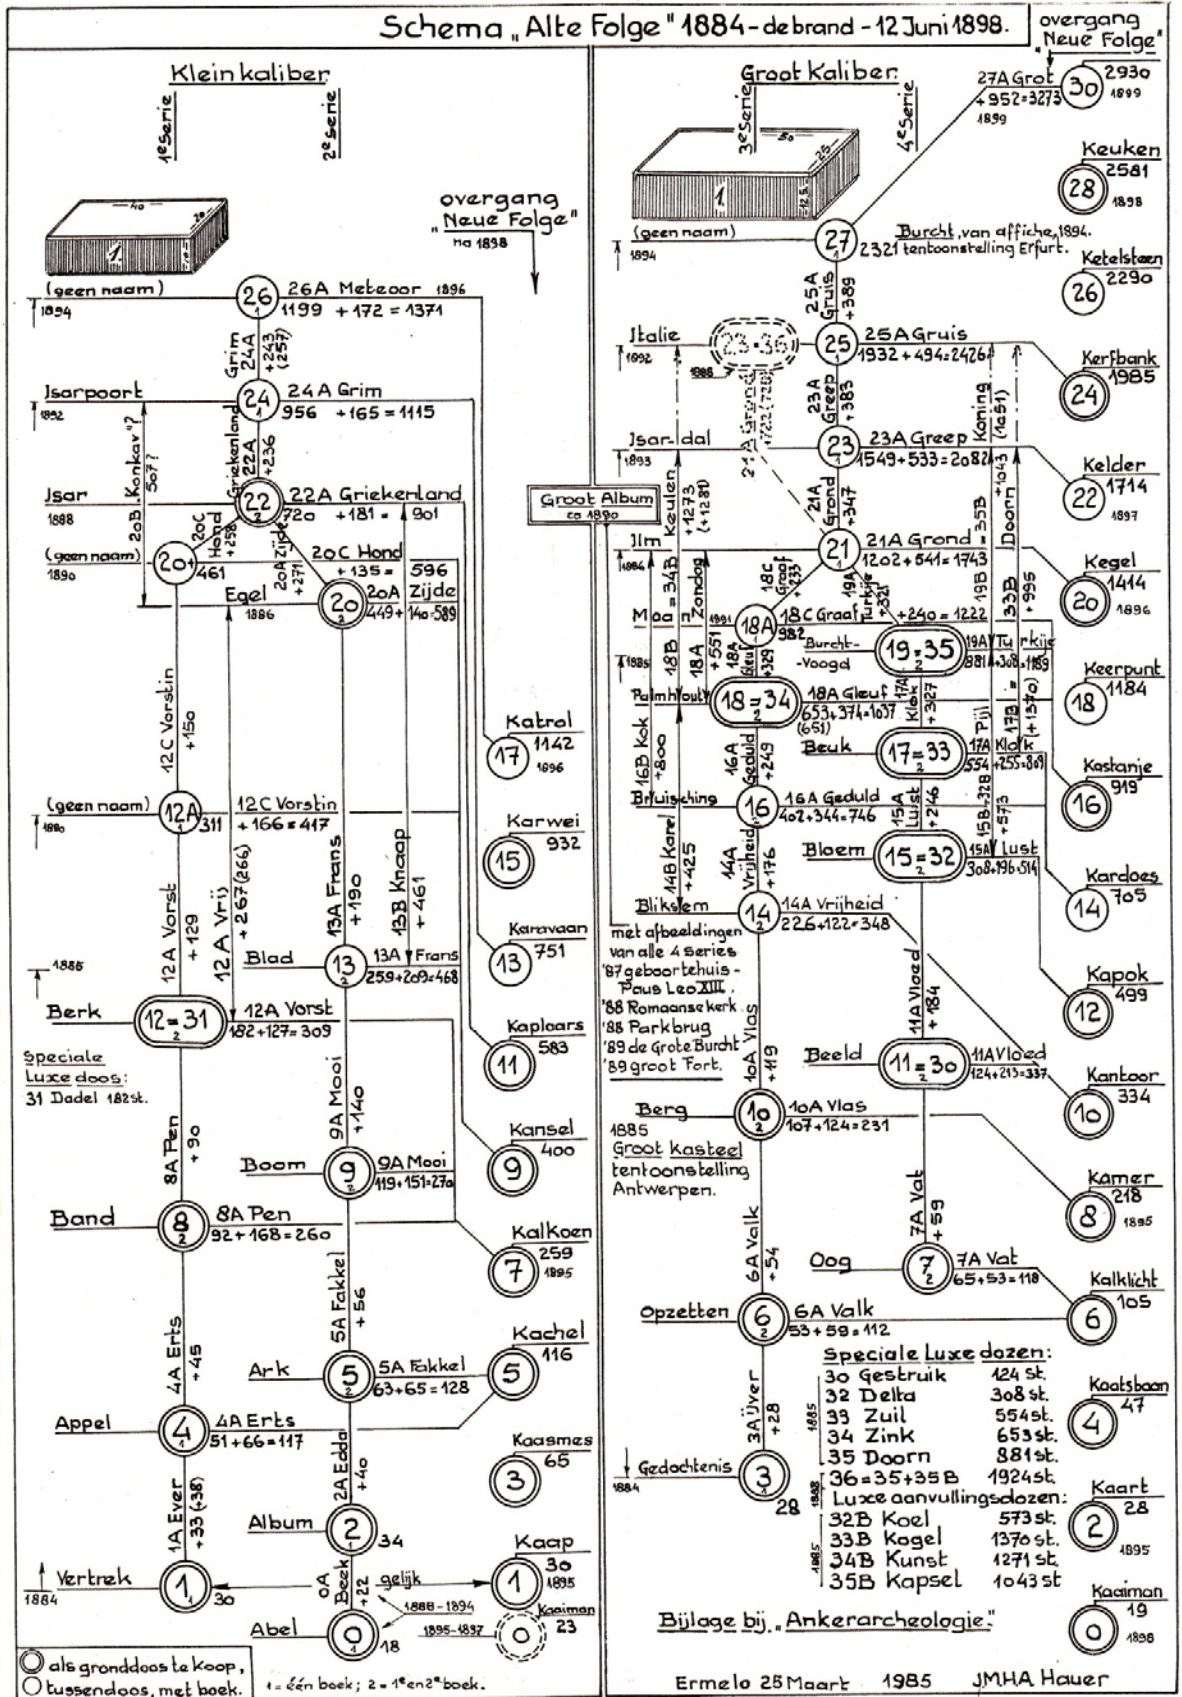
Schema „Alte Folge" 1884 - de brand - 12 Juni 1898.

overgang „Neue Folge"

Klein kaliber

1e Serie

2e Serie

overgang „Neue Folge" na 1898

(geen naam) 1894

26 26A Meteoor 1896 1199 + 172 = 1371

Grim 24A +243 (257)

Jsarpoort 1892

24 24A Grim 956 + 165 = 1115

Griekenland 22A +236

20B Konkav ? 507 ?

Jsar 1888

22 22A Griekenland 720 + 181 = 901

(geen naam) 1890

20C Hond +258

20 461

20A Zijde +271

20C Hond + 135 = 596

Egel 1886

20 20A Zijde 449 + 140 = 589

12C Vorstin +150

Katrol 17 1142 1896

(geen naam) 1890

12A 311

12C Vorstin + 166 = 417

Karwei 15 932

13A Frans +190

13B Knaap +461

12A Vorst +129

12A Vrij +267 (266)

Karavaan 13 751

1886

Blad 13 13A Frans 259 + 209 = 468

Berk 12 = 31 12A Vorst 182 + 127 = 309

Kaploars 11 583

Speciale Luxe doos: 31 Dadel 182st.

9A Mooi +140

8A Pen +90

Kansel 9 400

Boom 9 9A Mooi 119 + 151 = 270

Band 8 8A Pen 92 + 168 = 260

Kalkoen 7 259 1895

5A Fakkel +56

4A Erts +45

Kachel 5 116

Ark 5 5A Fakkel 63 + 65 = 128

Appel 4 4A Erts 51 + 66 = 117

Kaasmes 3 65

2A Edda +40

1A Ever +33 (+38)

Album 2 34

Kaap 1 30 1895

Vertrek 1884 1 30

0A Beek +22

gelijk

1888 - 1894

1895 - 1897

Kaaiman 23

Abel 0 18

als gronddoos te koop, tussendoos, met boek.

1 = één boek; 2 = 1e en 2e boek.

Groot Kaliber

3e Serie

4e Serie

27A Grot + 952 = 3273 1899

30 2930 1899

Keuken 28 2581 1898

(geen naam) 1894

27 Burcht, van affiche, 1894. 2321 tentoonstelling Erfurt.

Ketelsteen 26 2290

25A Gruis +389

Italie 1892

23=36 1888

21A Grond (1722) (1728)

25 25A Gruis 1932 + 494 = 2426

Kerfbank 24 1985

23A Greep +383

Koning (1451)

Jsar-dal 1893

23 23A Greep 1549 + 533 = 2082

Kelder 22 1714 1897

Groot Album ca 1890

Keulen +1273 (+1281)

21A Grond +347

35B Doorn +1043

Jlm 1884

21 21A Grond + 541 = 1743 1202

Kegel 20 1444 1896

Moaan 1891

34B Zondag +551

18C Graaf +233

19A Turkije +321

33B +995

18A 982

18C Graaf + 240 = 1222

Burcht-Voogd 1885

19 = 35 19A Turkije 881 + 308 = 1189

Keerpunt 18 1184

18B

18A Gleuf +329

Palmh/out

18 = 34 18A Gleuf 653 + 374 = 1037 (651)

17A Klok +327

17B Pijl (+1370)

16B Kok +800

16A Geduld +249

Beuk 17 = 33 17A Klok 554 + 255 = 809

Kastanje 16 919

Bruisching

16 16A Geduld 402 + 344 = 746

15A Lust +216

15B 32B +573

14B Karel +425

14A Vrijheid +176

Bloem 15 = 32 15A Lust 308 + 196 = 514

Kardoes 14 705

Bliksem 14 14A Vrijheid 226 + 122 = 348

met afbeeldingen van alle 4 series '87 geboortehuis - Paus Leo XIII '88 Romaanse kerk '88 Parkbrug '89 de Grote Burcht '89 groot Fort.

11A Vloed +184

Kapok 12 499

10A Vlas +119

Beeld 11 = 30 11A Vloed 124 + 213 = 337

Kantoor 10 334

Berg 1885 Groot kasteel tentoonstelling Antwerpen.

10 10A Vlas 107 + 124 = 231

Kamer 8 218 1895

7A Vat +59

6A Valk +54

Oog 7 7A Vat 65 + 53 = 118

Kalklicht 6 105

Opzetten 6 6A Valk 53 + 59 = 112

3A Über +28

Speciale Luxe dozen:
30 Gestruik 124 St.
32 Delta 308 st.
1885
33 Zuil 554 st.
34 Zink 653 st.
35 Doorn 881 st.
36 = 35 + 35B 1924 st.

Kaatsbaan 4 47

Gedachtenis 1884

3 28

1888

Luxe aanvullingsdozen:
32B Koel 573 st.
33B Kogel 1370 st.
1885
34B Kunst 1271 st.
35B Kapsel 1043 st

Kaart 2 28 1895

Kaaiman 0 19 1898

Bijlage bij „Ankerarcheologie."

Ermelo 25 Maart 1985 JMHA Hauer